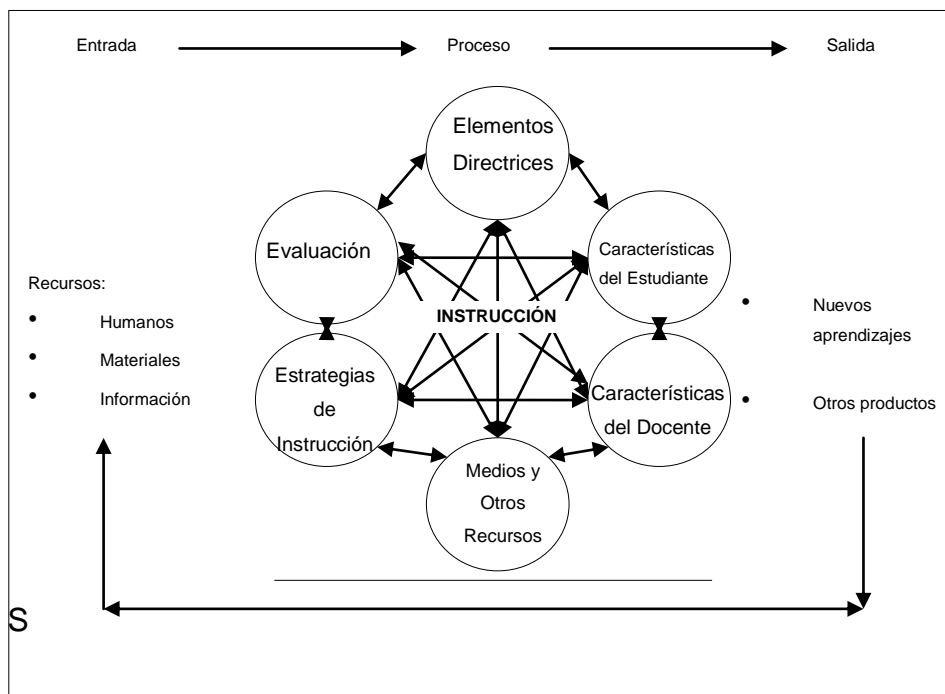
Entrada Proceso Salida

Elementos Directrices

Evaluación

Características del Estudiante

Recursos:

- Humanos
- Materiales
- Información

INSTRUCCIÓN

- Nuevos aprendizajes
- Otros productos

Estrategias de Instrucción

Características del Docente

Medios y Otros Recursos

S